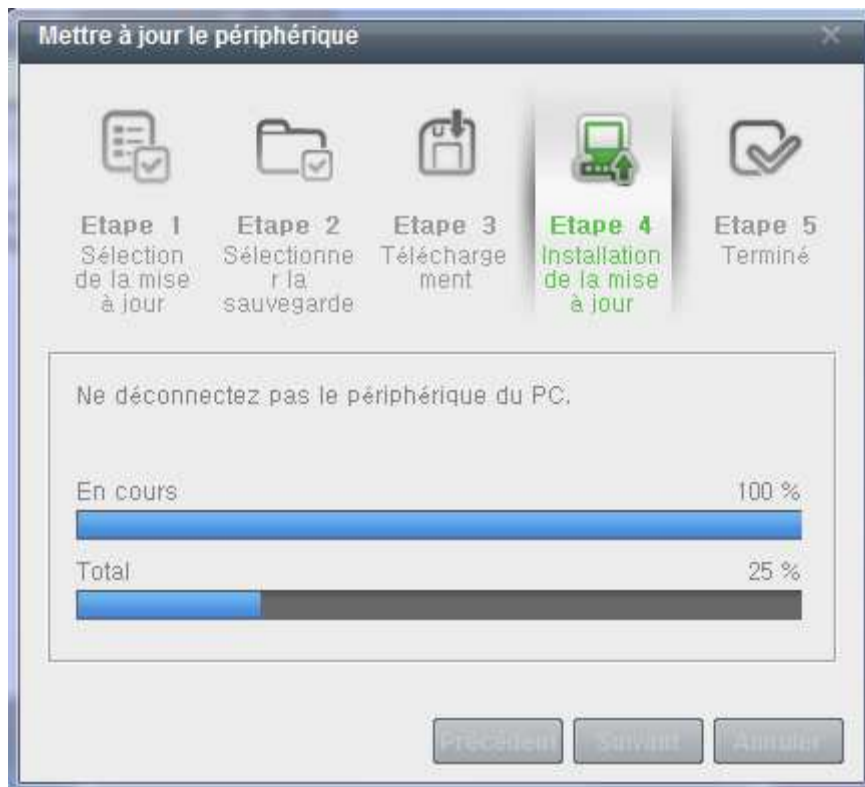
Mettre à jour le périphérique

Etape 1
Sélection de la mise à jour

Etape 2
Sélectionner la sauvegarde

Etape 3
Téléchargement

Etape 4
Installation de la mise à jour

Etape 5
Terminé

Ne déconnectez pas le périphérique du PC.

En cours
100 %

Total
25 %

Précédent Suivant Annuler